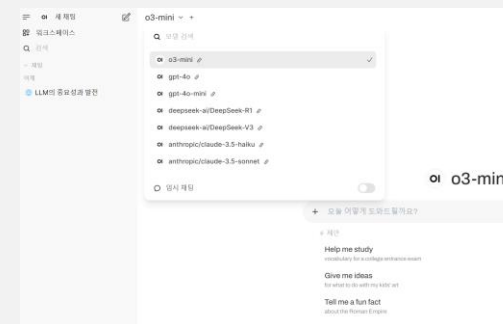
새 채팅
워크스페이스
검색
채팅
어제
LLM의 중요성과 발전

o3-mini +

모델 검색
o3-mini
gpt-4o
gpt-4o-mini
deepseek-ai/DeepSeek-R1
deepseek-ai/DeepSeek-V3
anthropic/claude-3.5-haiku
anthropic/claude-3.5-sonnet
임시 채팅

o3-mini

+ 오늘 어떻게 도와드릴까요?

제안
Help me study
vocabulary for a college entrance exam
Give me ideas
for what to do with my kids' art
Tell me a fun fact
about the Roman Empire